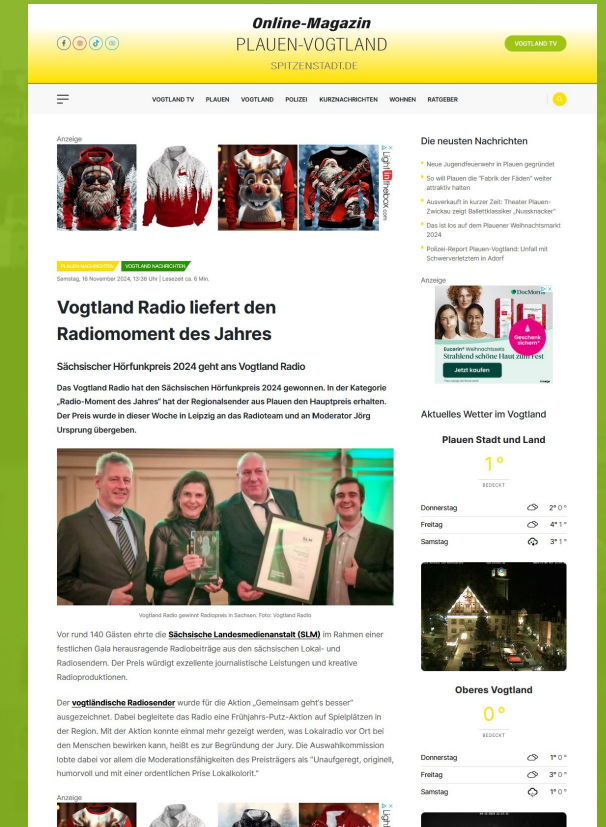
Online-Magazin
PLAUEN-VOGTLAND
SPITZENSTADT.DE

VOGTLAND TV

VOGTLAND TV PLAUEN VOGTLAND POLIZEI KURZNACHRICHTEN WOHNEN RATGEBER

Anzeige

PLAUEN NACHRICHTEN VOGTLAND NACHRICHTEN

Samstag, 16 November 2024, 13:36 Uhr | Lesezeit ca. 6 Min.

Vogtland Radio liefert den Radiomoment des Jahres

Sächsischer Hörfunkpreis 2024 geht ans Vogtland Radio

Das Vogtland Radio hat den Sächsischen Hörfunkpreis 2024 gewonnen. In der Kategorie „Radio-Moment des Jahres" hat der Regionalsender aus Plauen den Hauptpreis erhalten. Der Preis wurde in dieser Woche in Leipzig an das Radioteam und an Moderator Jörg Ursprung übergeben.

Vogtland Radio gewinnt Radiopreis in Sachsen. Foto: Vogtland Radio

Vor rund 140 Gästen ehrte die Sächsische Landesmedienanstalt (SLM) im Rahmen einer festlichen Gala herausragende Radiobeiträge aus den sächsischen Lokal- und Radiosendern. Der Preis würdigt exzellente journalistische Leistungen und kreative Radioproduktionen.

Der vogtländische Radiosender wurde für die Aktion „Gemeinsam geht's besser" ausgezeichnet. Dabei begleitete das Radio eine Frühjahrs-Putz-Aktion auf Spielplätzen in der Region. Mit der Aktion konnte einmal mehr gezeigt werden, was Lokalradio vor Ort bei den Menschen bewirken kann, heißt es zur Begründung der Jury. Die Auswahlkommission lobte dabei vor allem die Moderationsfähigkeiten des Preisträgers als "Unaufgeregt, originell, humorvoll und mit einer ordentlichen Prise Lokalkolorit."

Anzeige

Die neusten Nachrichten

Neue Jugendfeuerwehr in Plauen gegründet
So will Plauen die "Fabrik der Fäden" weiter attraktiv halten
Ausverkauft in kurzer Zeit: Theater Plauen-Zwickau zeigt Ballettklassiker „Nussknacker"
Das ist los auf dem Plauener Weihnachtsmarkt 2024
Polizei-Report Plauen-Vogtland: Unfall mit Schwerverletztem in Adorf

Anzeige

DocMorris
Geschenk sichern*
Eucerin® Weihnachtssets
Strahlend schöne Haut zum Fest
Jetzt kaufen

Aktuelles Wetter im Vogtland

Plauen Stadt und Land
1°
BEDECKT
Donnerstag 2° 0°
Freitag 4° 1°
Samstag 3° 1°

Oberes Vogtland
0°
BEDECKT
Donnerstag 1° 0°
Freitag 3° 0°
Samstag 1° 0°